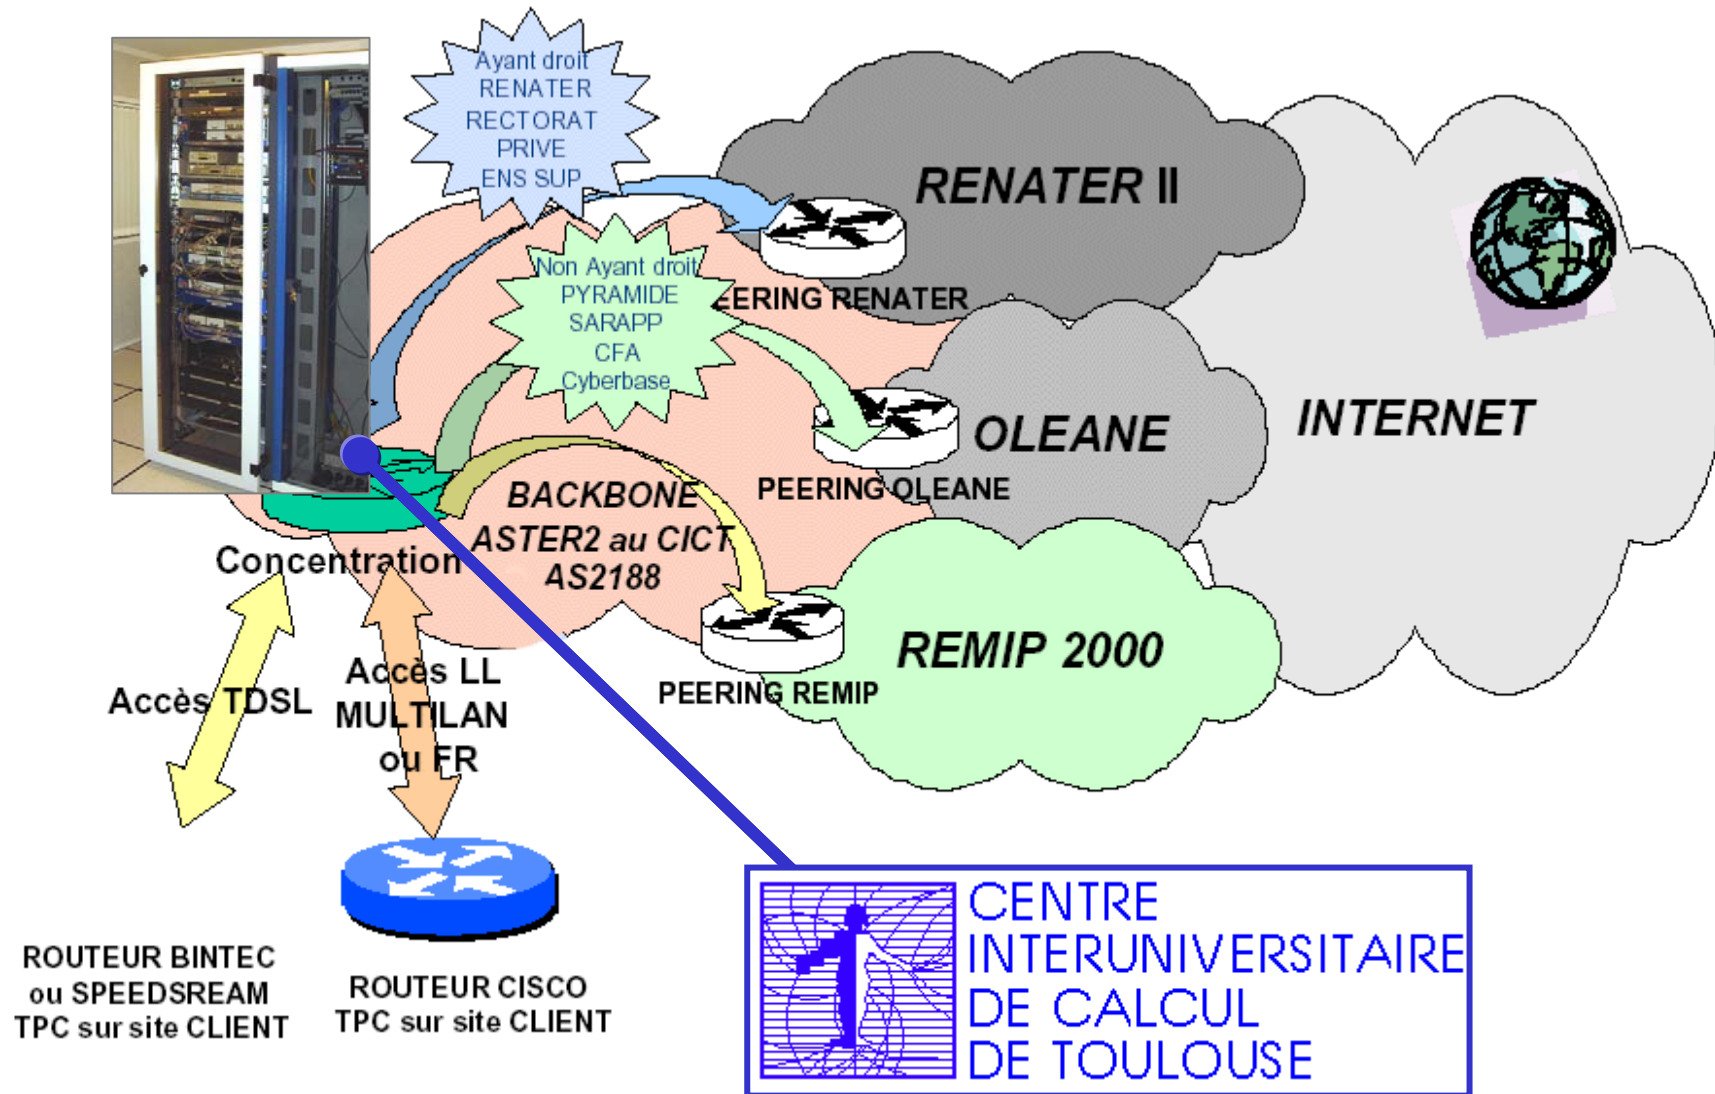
Ayant droit
RENATER
RECTORAT
PRIVE
ENS SUP

RENATER II

Non Ayant droit
PYRAMIDE
SARAPP
CFA
Cyberbase

PEERING RENATER

OLEANE

INTERNET

PEERING OLEANE

BACKBONE
ASTER2 au CICT
AS2188

Concentration

REMIP 2000

PEERING REMIP

Accès TDSL

Accès LL
MULTILAN
ou FR

ROUTEUR BINTEC
ou SPEEDSREAM
TPC sur site CLIENT

ROUTEUR CISCO
TPC sur site CLIENT

CENTRE
INTERUNIVERSITAIRE
DE CALCUL
DE TOULOUSE